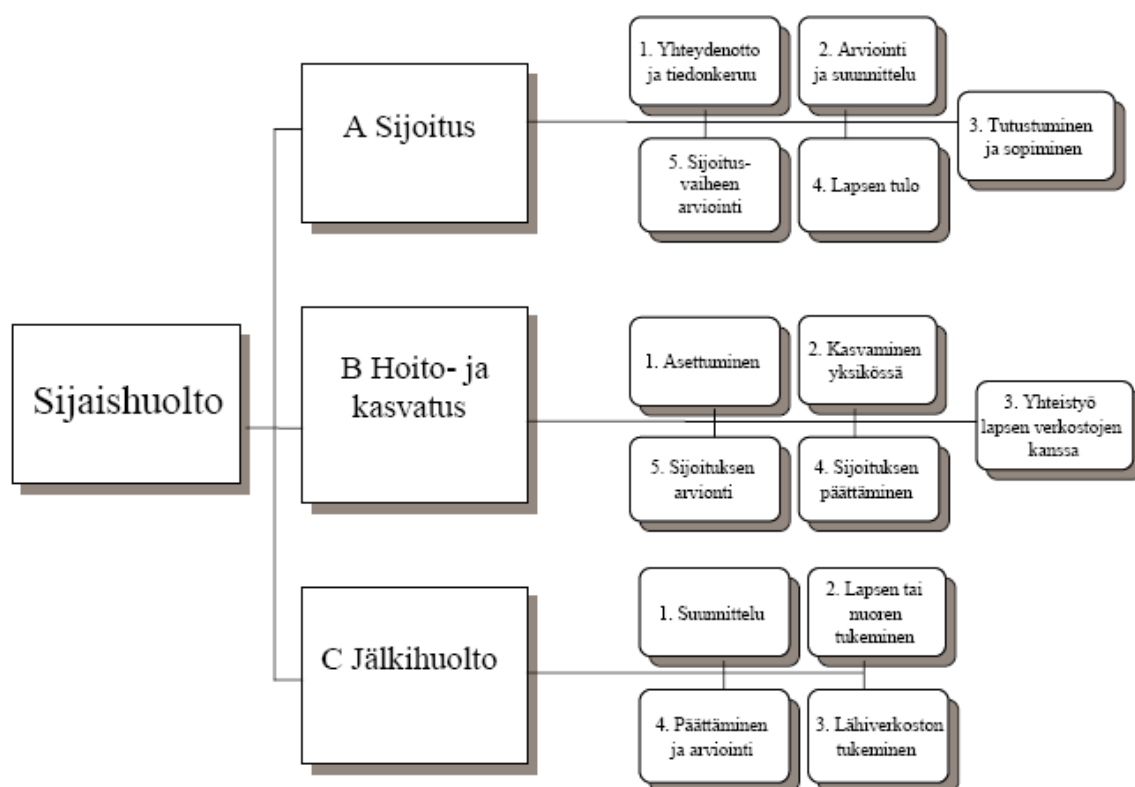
Sijaishuolto

A Sijoitus

1. Yhteydenotto ja tiedonkeruu

2. Arviointi ja suunnittelu

3. Tutustuminen ja sopiminen

4. Lapsen tulo

5. Sijoitusvaiheen arviointi

B Hoito- ja kasvatus

1. Asettuminen

2. Kasvaminen yksikössä

3. Yhteistyö lapsen verkostojen kanssa

4. Sijoituksen päättäminen

5. Sijoituksen arvionti

C Jälkihuolto

1. Suunnittelu

2. Lapsen tai nuoren tukeminen

3. Lähiverkoston tukeminen

4. Päättäminen ja arviointi